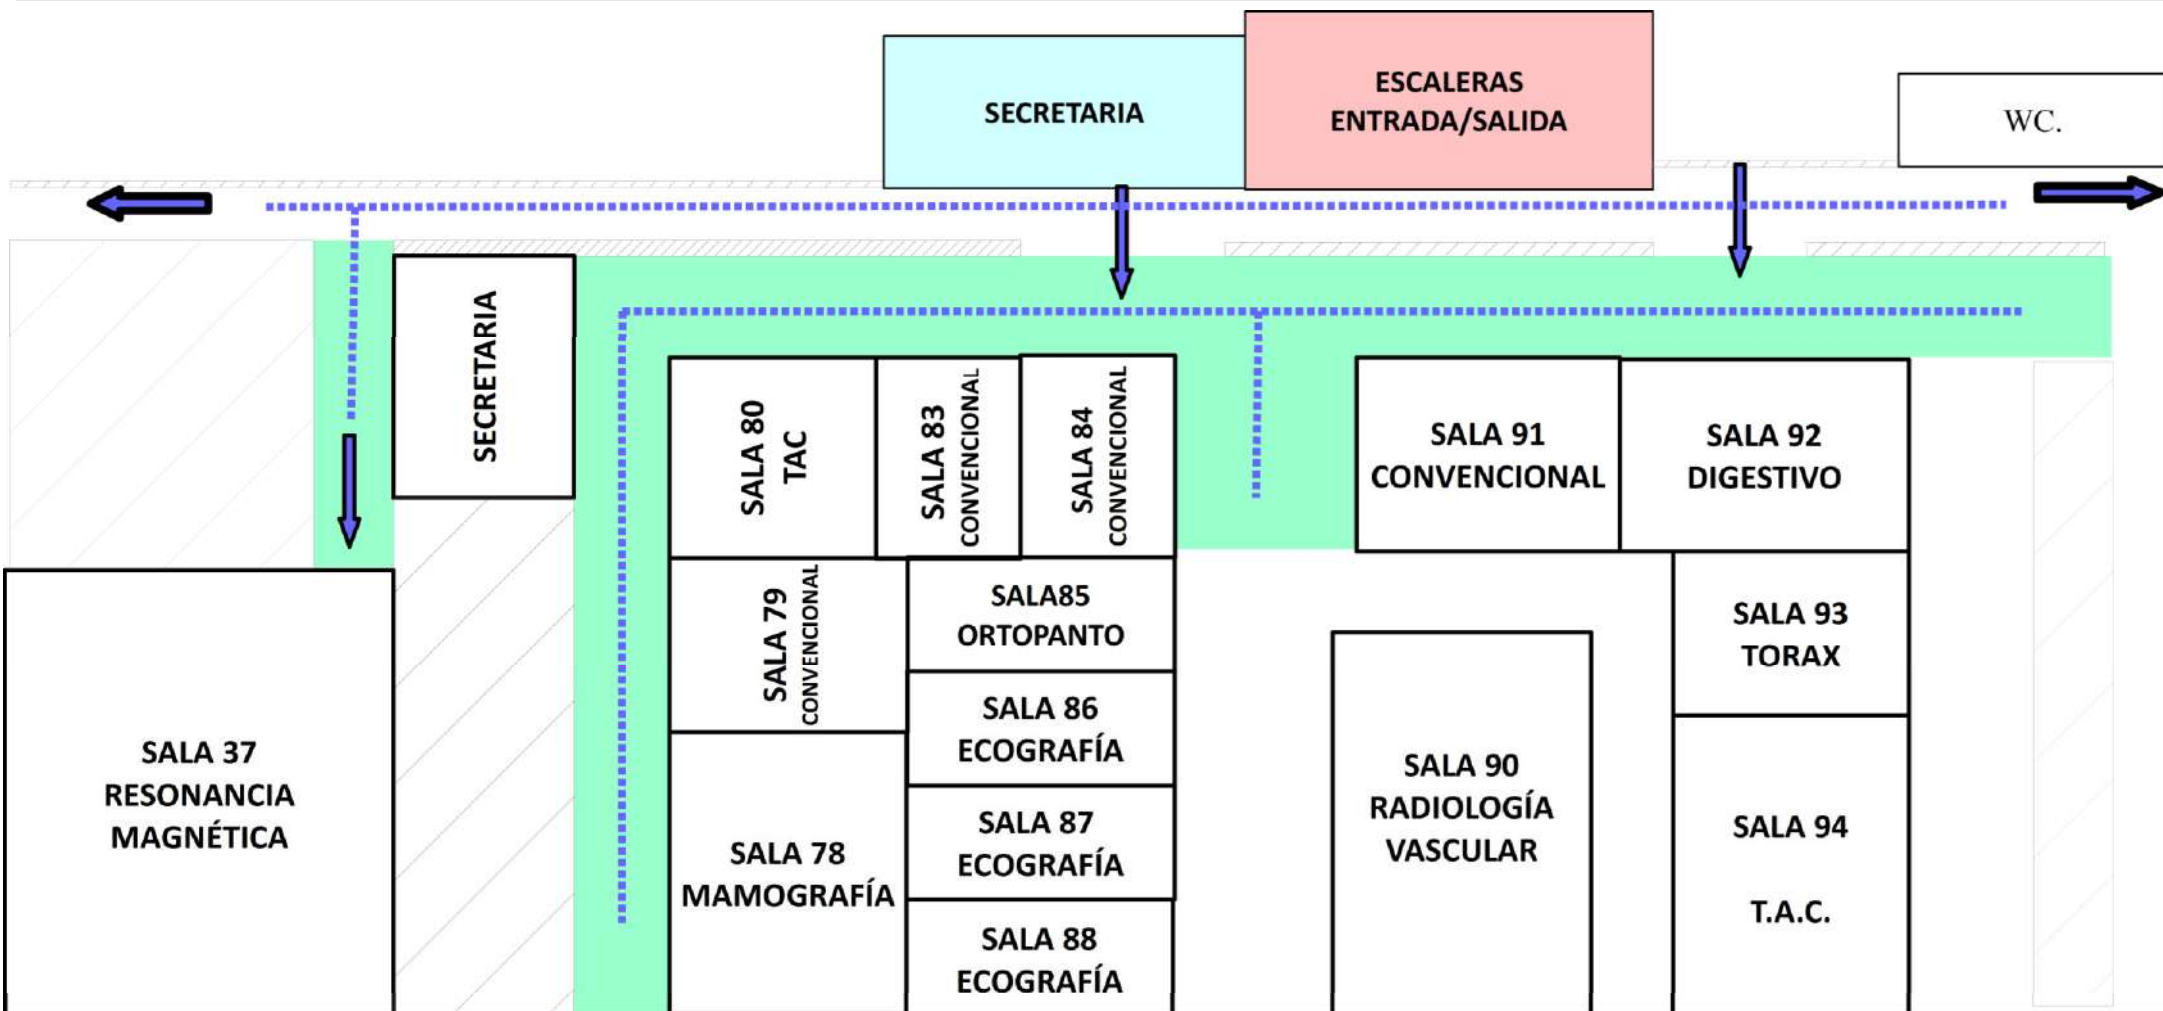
SECRETARIA

ESCALERAS ENTRADA/SALIDA

WC.

SECRETARIA

SALA 80 TAC

SALA 83 CONVENCIONAL

SALA 84 CONVENCIONAL

SALA 91 CONVENCIONAL

SALA 92 DIGESTIVO

SALA 79 CONVENCIONAL

SALA85 ORTOPANTO

SALA 93 TORAX

SALA 86 ECOGRAFÍA

SALA 37 RESONANCIA MAGNÉTICA

SALA 90 RADIOLOGÍA VASCULAR

SALA 87 ECOGRAFÍA

SALA 78 MAMOGRAFÍA

SALA 94

T.A.C.

SALA 88 ECOGRAFÍA